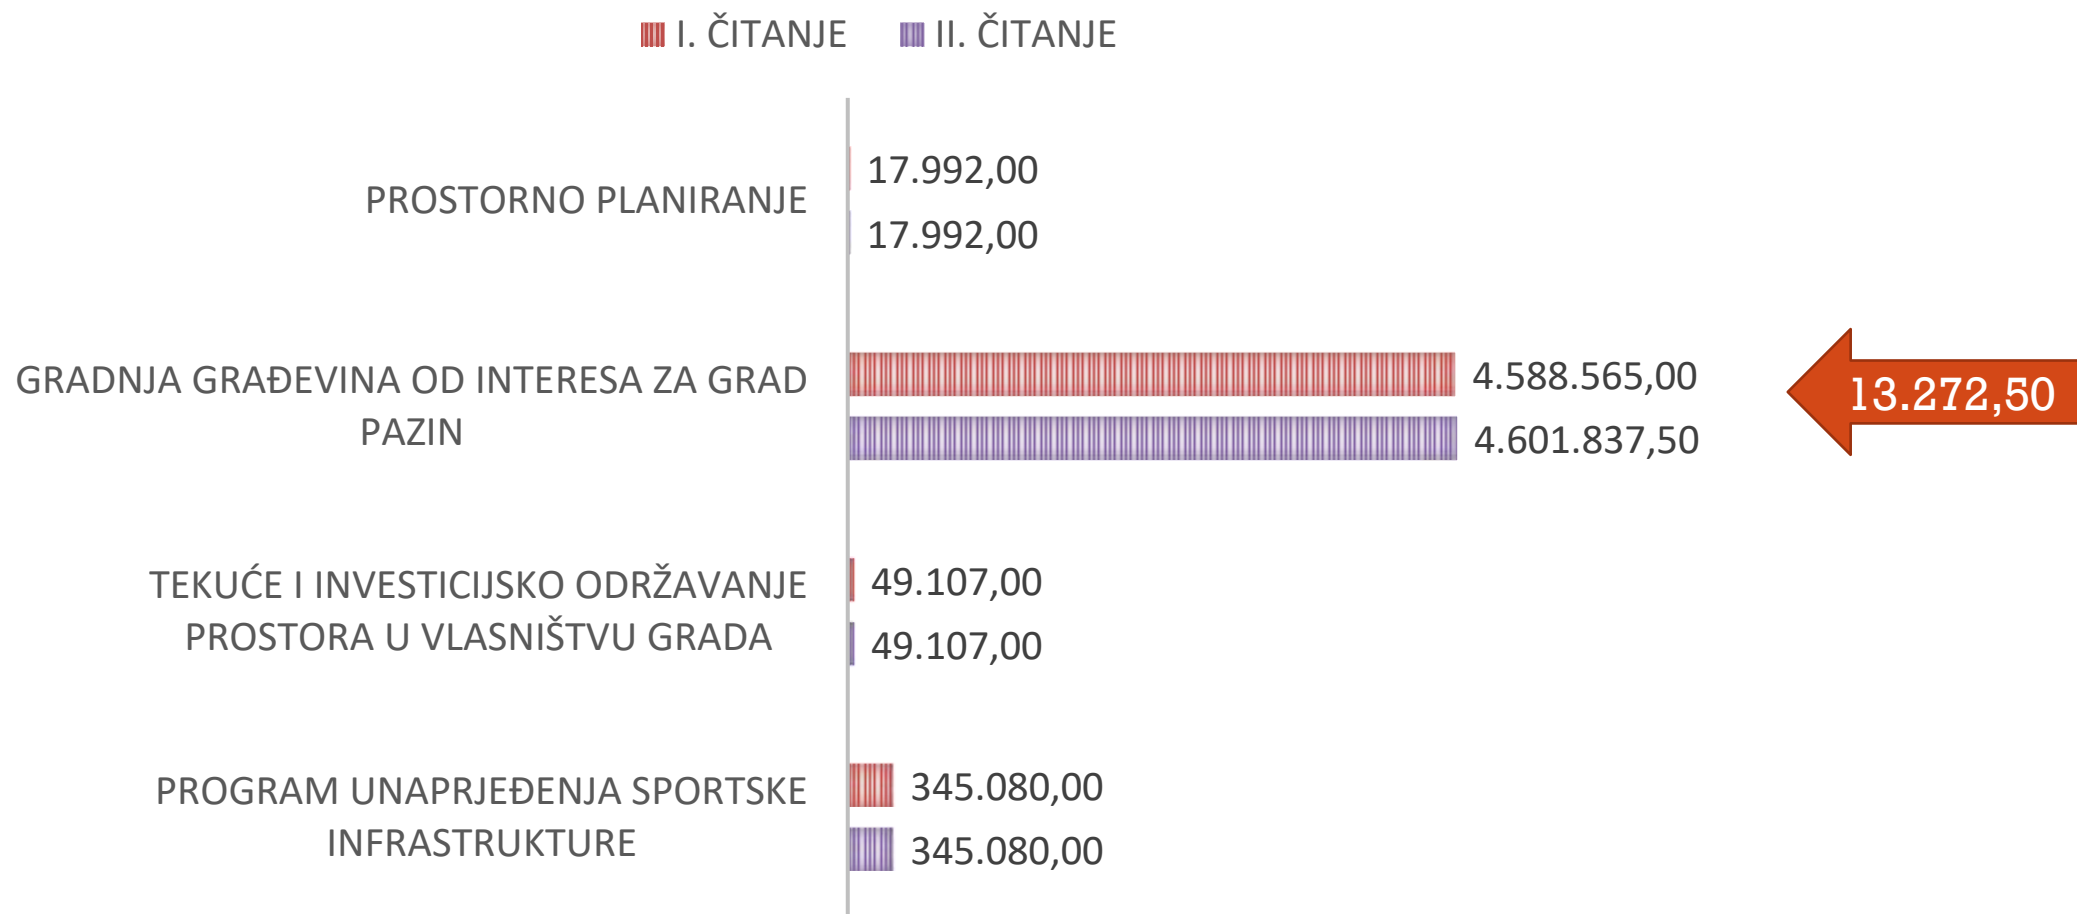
I. ČITANJE II. ČITANJE

PROSTORNO PLANIRANJE
17.992,00
17.992,00

GRADNJA GRAĐEVINA OD INTERESA ZA GRAD PAZIN
4.588.565,00
4.601.837,50

13.272,50

TEKUĆE I INVESTICIJSKO ODRŽAVANJE PROSTORA U VLASNIŠTVU GRADA
49.107,00
49.107,00

PROGRAM UNAPRJEĐENJA SPORTSKE INFRASTRUKTURE
345.080,00
345.080,00